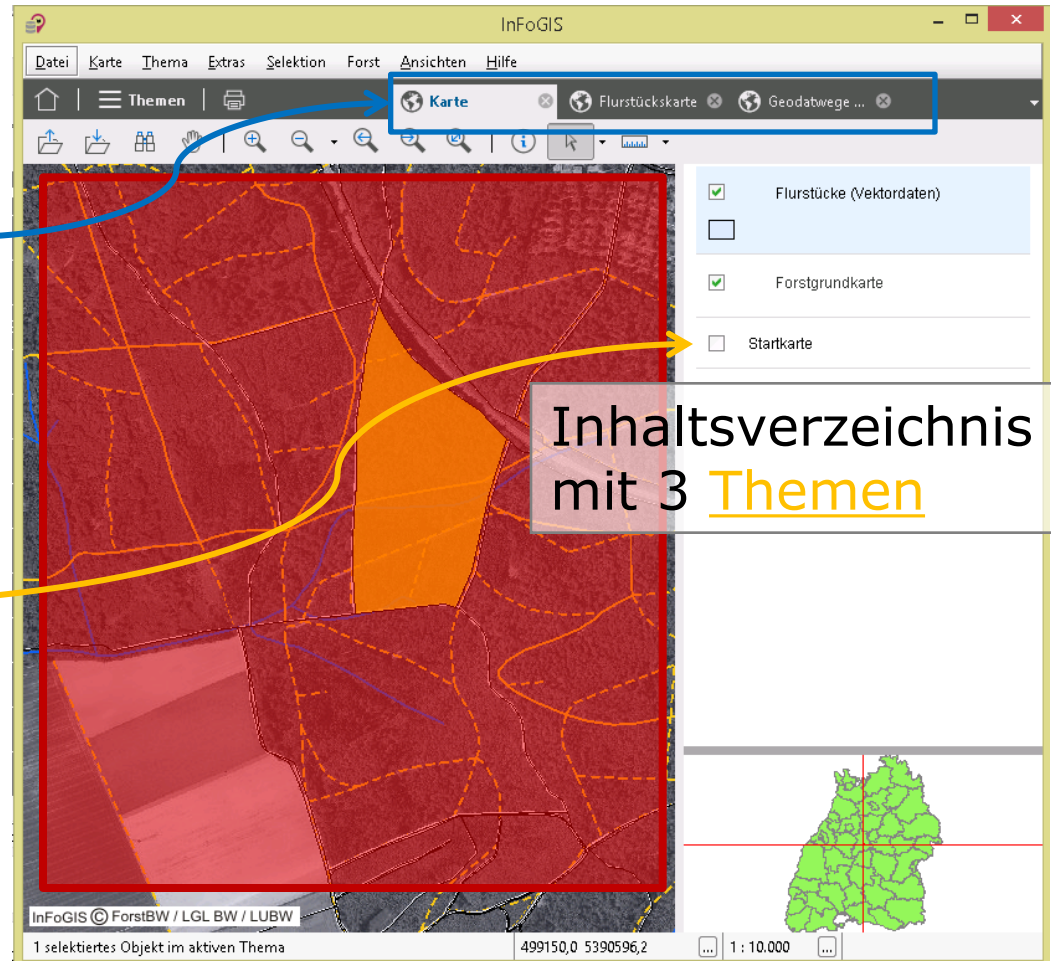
InFoGIS

Datei Karte Thema Extras Selektion Forst Ansichten Hilfe

Themen

Karte

Flurstückskarte

Geodatwege ...

Flurstücke (Vektordaten)

Forstgrundkarte

Startkarte

Inhaltsverzeichnis mit 3 Themen

InFoGIS © ForstBW / LGL BW / LUBW

1 selektiertes Objekt im aktiven Thema

499150,0 5390596,2

...

1 : 10.000

...